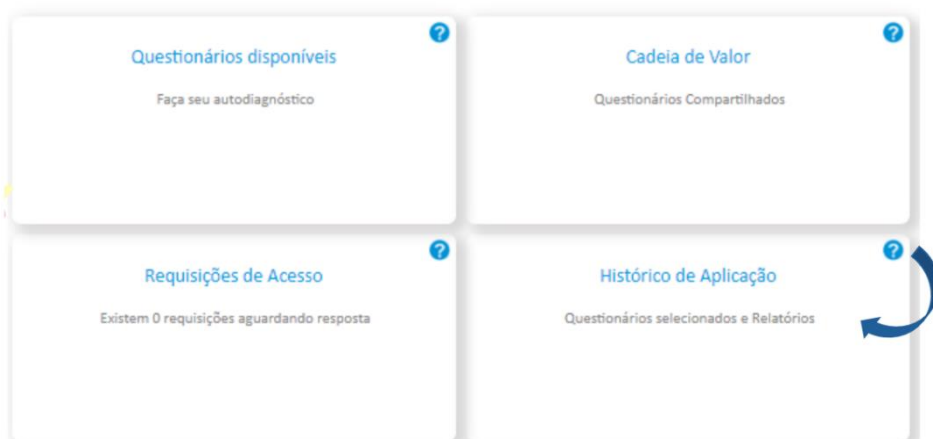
Questionários disponíveis

Faça seu autodiagnóstico

Cadeia de Valor

Questionários Compartilhados

Requisições de Acesso

Existem 0 requisições aguardando resposta

Histórico de Aplicação

Questionários selecionados e Relatórios